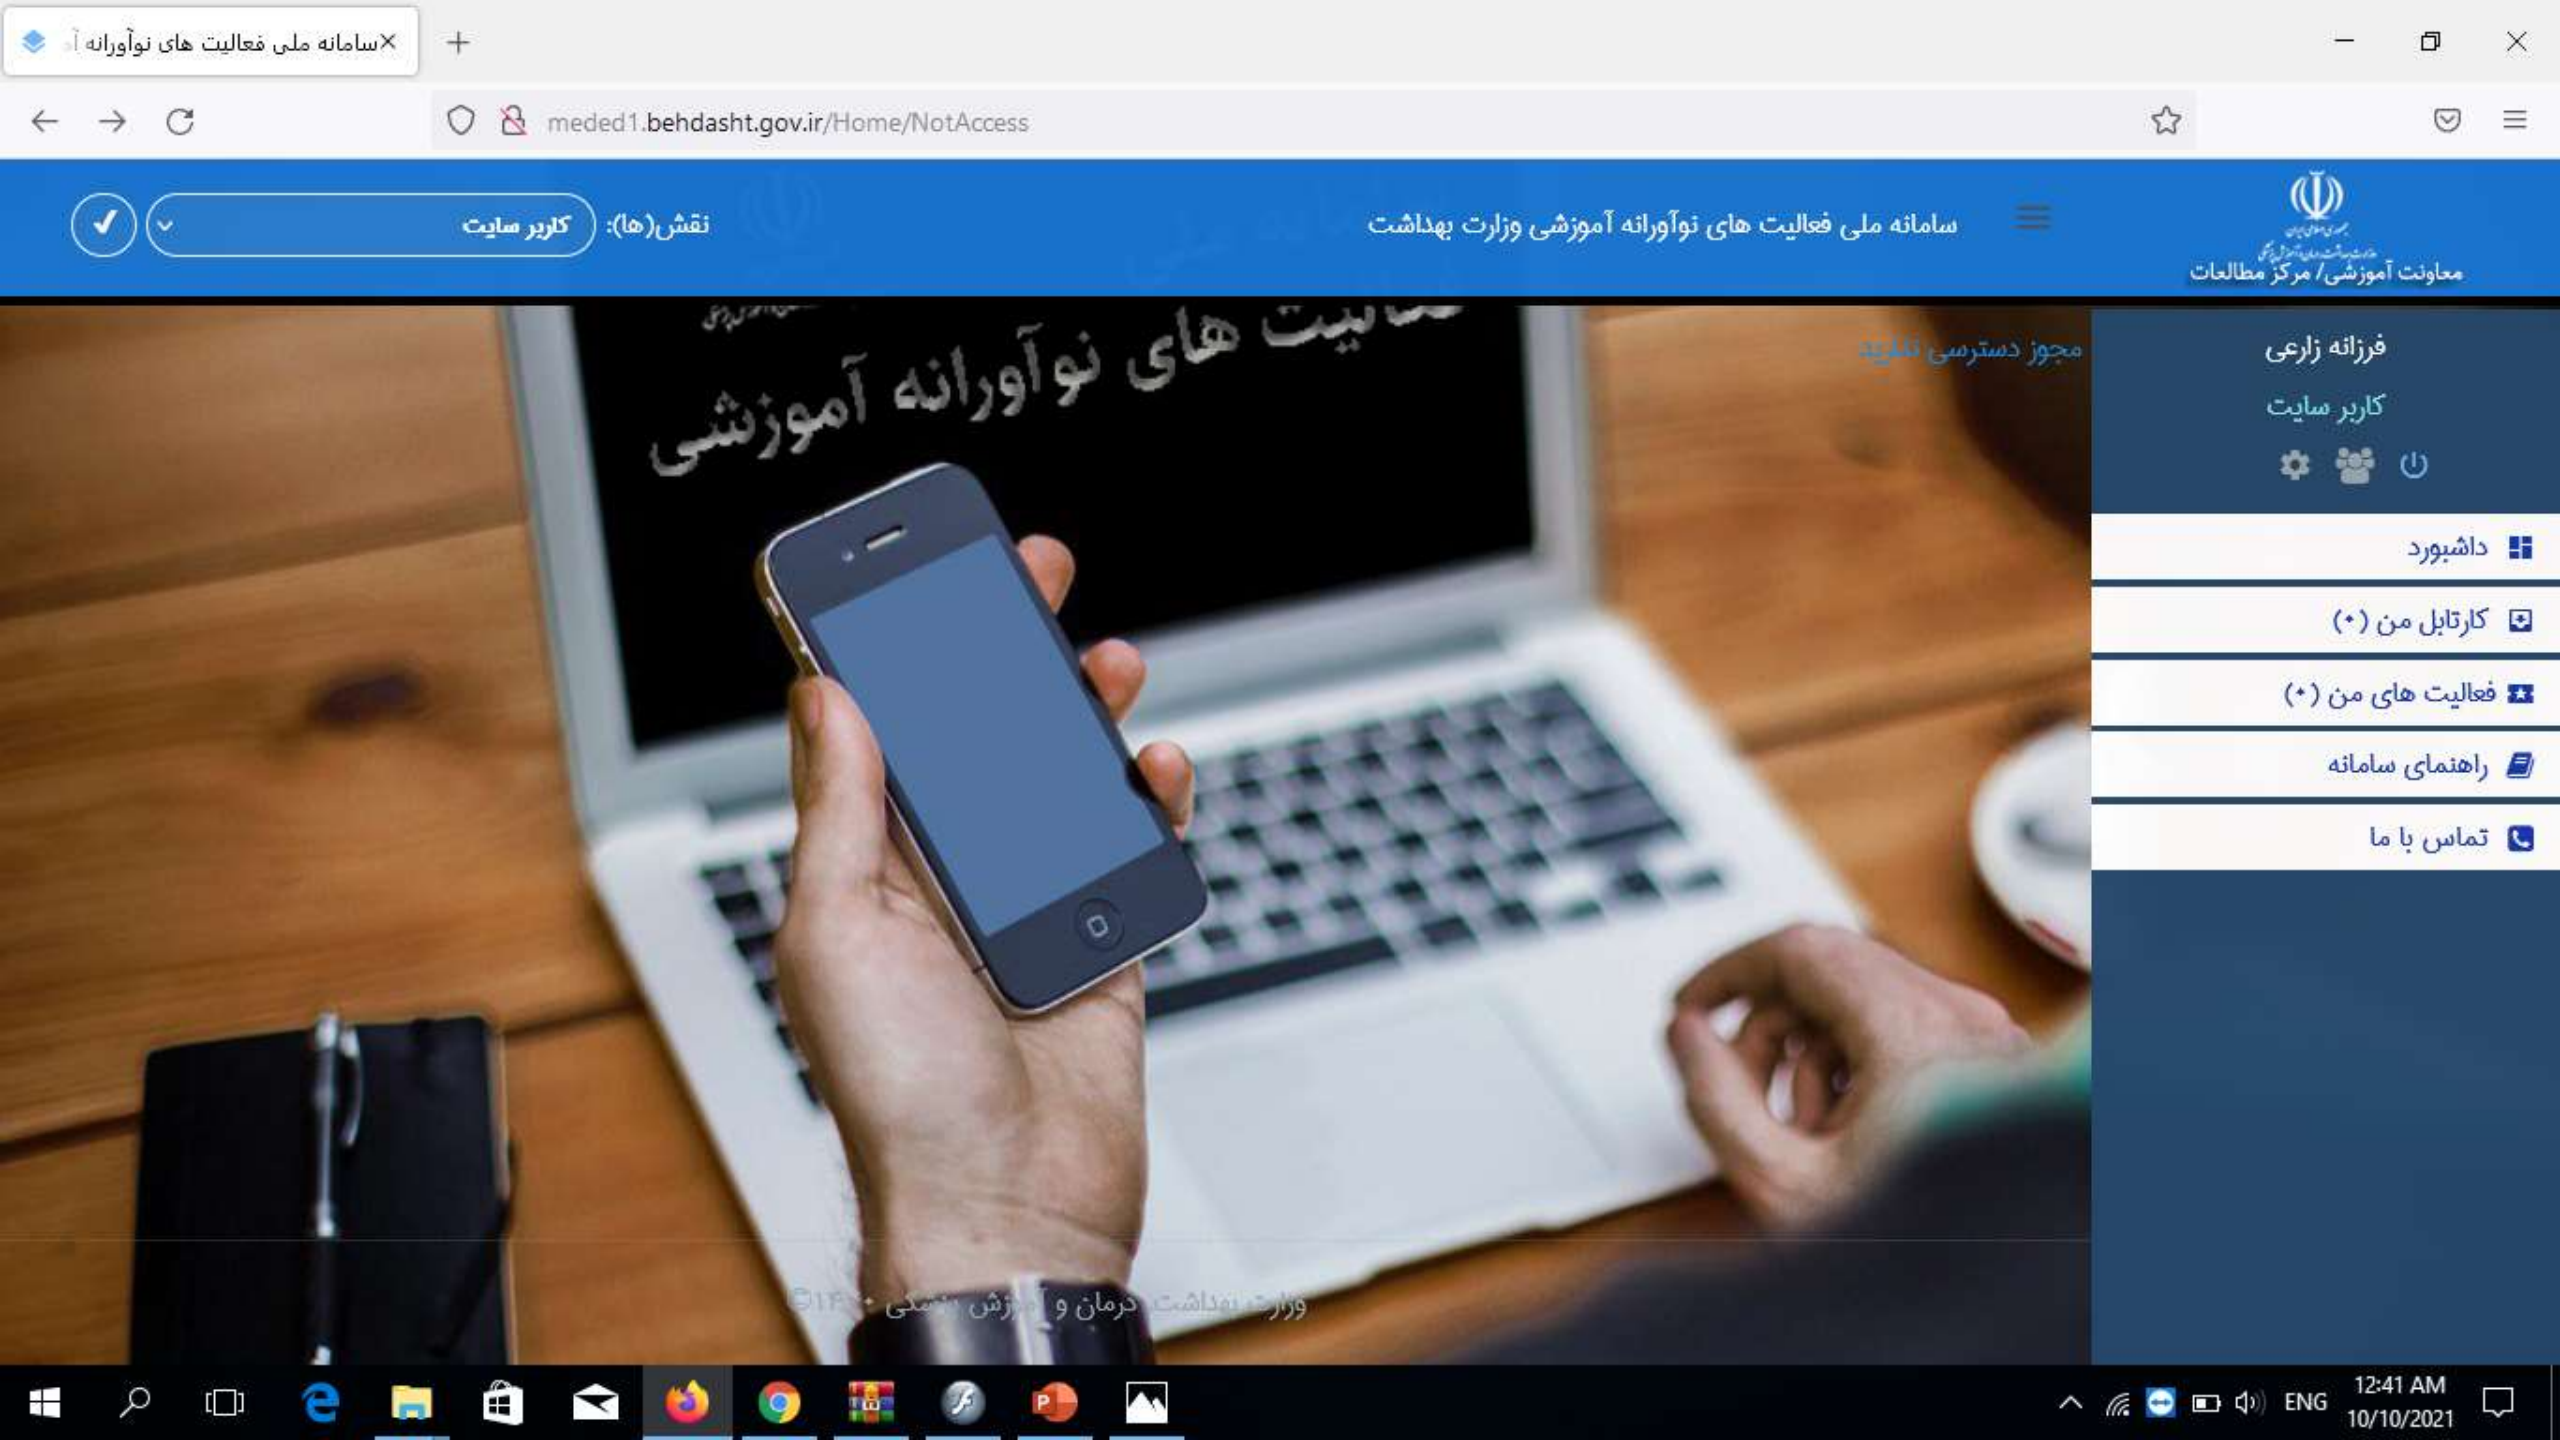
سامانه ملی فعالیت های نوآورانه آ

meded1.behdasht.gov.ir/Home/NotAccess

معاونت آموزشی/ مرکز مطالعات

سامانه ملی فعالیت های نوآورانه آموزشی وزارت بهداشت

نقش(ها): کاربر سایت

فعالیت های نوآورانه آموزشی

مجوز دسترسی ندارید

فرزانه زارعی

کاربر سایت

داشبورد

کارتابل من (۰)

فعالیت های من (۰)

راهنمای سامانه

تماس با ما

وزارت بهداشت درمان و آموزش پزشکی ©۱۴۰۰

ENG
12:41 AM
10/10/2021